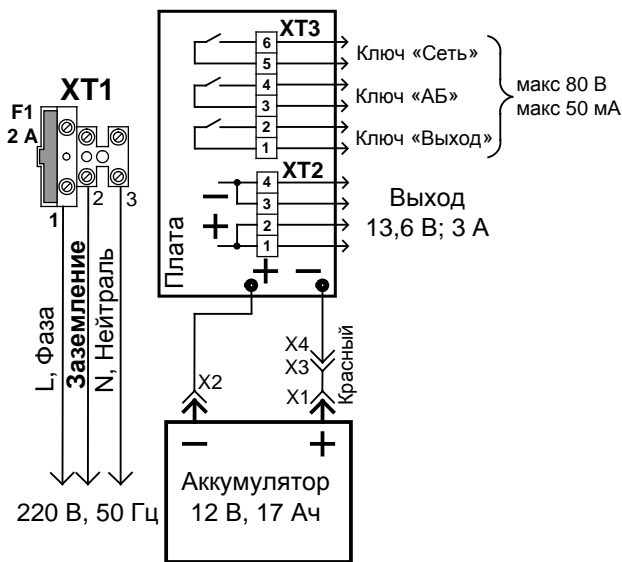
XT1

F1
2 A

1 2 3

L, Фаза
Заземление
N, Нейтраль

220 В, 50 Гц

XT3
6
5
4
3
2
1

Ключ «Сеть»
Ключ «АБ»
Ключ «Выход»

макс 80 В
макс 50 мА

XT2
4
3
2
1

−
+

Выход
13,6 В; 3 А

Плата

+ −

X4
X3
X2
X1
Красный

− +
Аккумулятор
12 В, 17 Ач